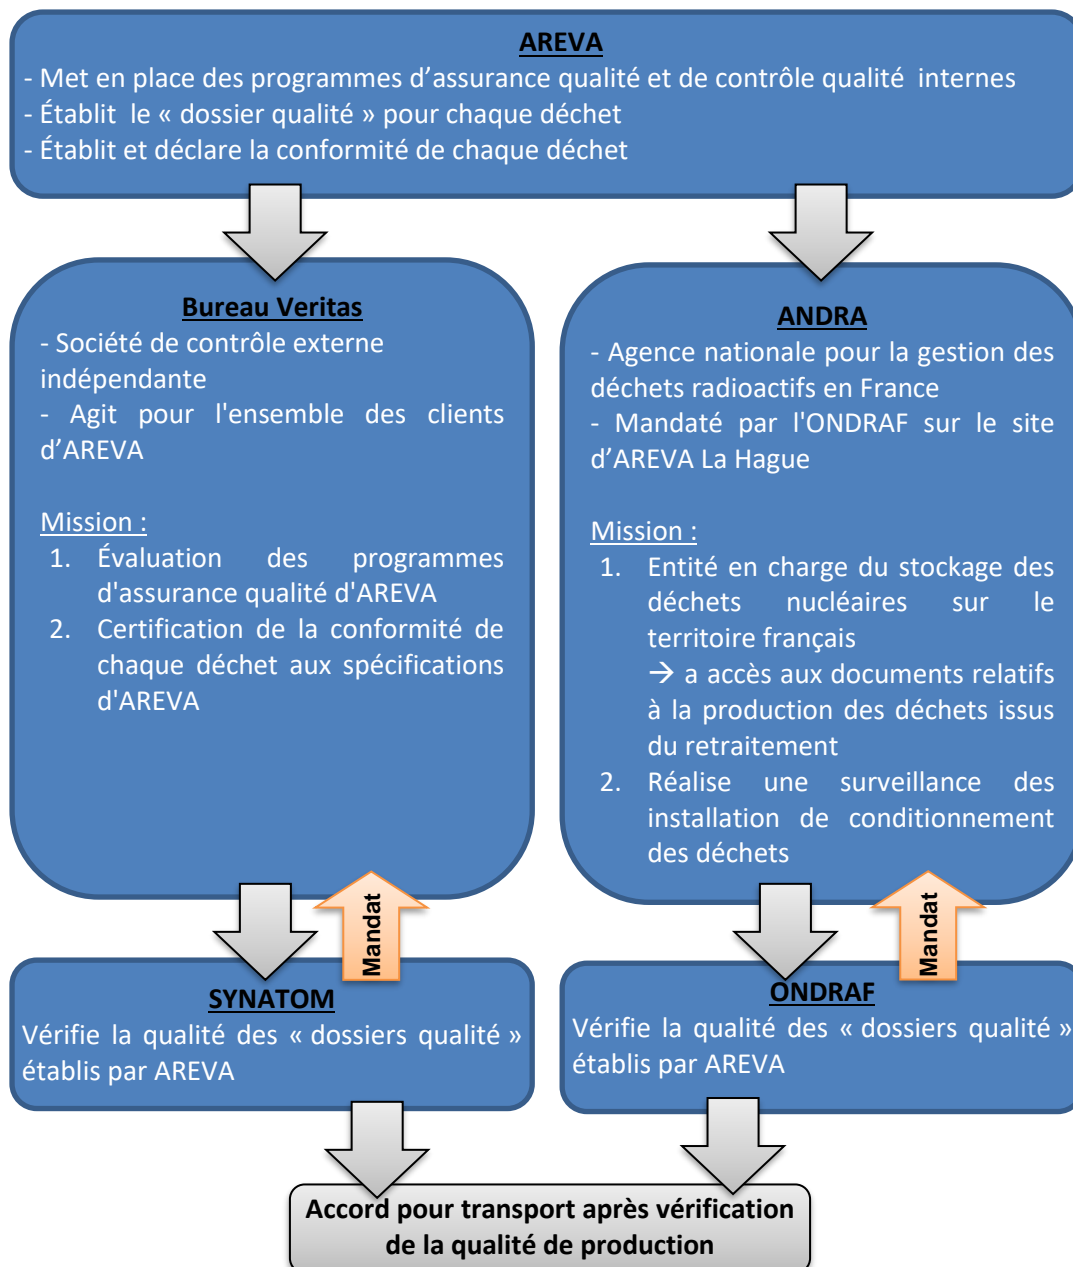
AREVA
- Met en place des programmes d'assurance qualité et de contrôle qualité internes
- Établit le « dossier qualité » pour chaque déchet
- Établit et déclare la conformité de chaque déchet

Bureau Veritas
- Société de contrôle externe indépendante
- Agit pour l'ensemble des clients d'AREVA

Mission :
1. Évaluation des programmes d'assurance qualité d'AREVA
2. Certification de la conformité de chaque déchet aux spécifications d'AREVA

ANDRA
- Agence nationale pour la gestion des déchets radioactifs en France
- Mandaté par l'ONDRAF sur le site d'AREVA La Hague

Mission :
1. Entité en charge du stockage des déchets nucléaires sur le territoire français
→ a accès aux documents relatifs à la production des déchets issus du retraitement
2. Réalise une surveillance des installation de conditionnement des déchets

Mandat

SYNATOM
Vérifie la qualité des « dossiers qualité » établis par AREVA

Mandat

ONDRAF
Vérifie la qualité des « dossiers qualité » établis par AREVA

Accord pour transport après vérification de la qualité de production